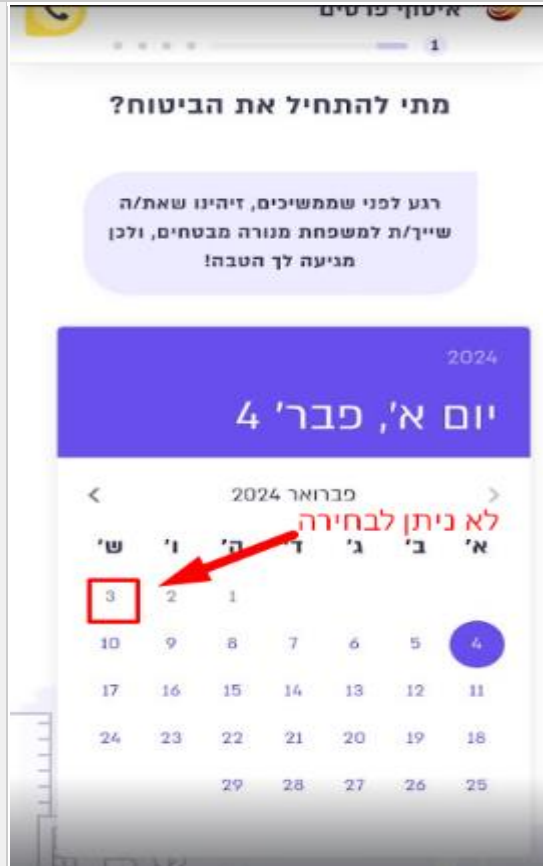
איסוף פרטים
1

מתי להתחיל את הביטוח?

רגע לפני שממשיכים, זיהינו שאת/ה שייך/ת למשפחת מנורה מבטחים, ולכן מגיעה לך הטבה!

2024
יום א', פבר' 4

פברואר 2024

לא ניתן לבחירה

| ש' | ו' | ה' | ד' | ג' | ב' | א' |
|---|---|---|---|---|---|---|
| 3 | 2 | 1 | | | | |
| 10 | 9 | 8 | 7 | 6 | 5 | 4 |
| 17 | 16 | 15 | 14 | 13 | 12 | 11 |
| 24 | 23 | 22 | 21 | 20 | 19 | 18 |
| | | 29 | 28 | 27 | 26 | 25 |